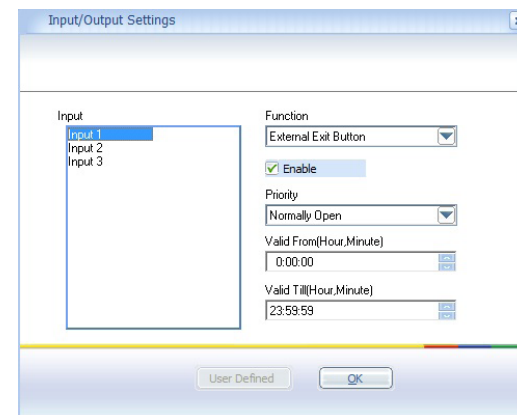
Input/Output Settings

Input

Input 1
Input 2
Input 3

Function

External Exit Button

Enable

Priority

Normally Open

Valid From(Hour,Minute)

0:00:00

Valid Till(Hour,Minute)

23:59:59

User Defined

OK